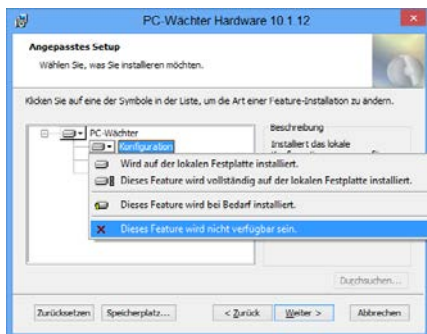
PC-Wächter Hardware 10.1.12

Angepasstes Setup
Wählen Sie, was Sie installieren möchten.

Klicken Sie auf eine der Symbole in der Liste, um die Art einer Feature-Installation zu ändern.

PC-Wächter
Konfiguration

Beschreibung
Installiert das lokale

Wird auf der lokalen Festplatte installiert.
Dieses Feature wird vollständig auf der lokalen Festplatte installiert.
Dieses Feature wird bei Bedarf installiert.
Dieses Feature wird nicht verfügbar sein.

Durchsuchen...

Zurücksetzen
Speicherplatz...
< Zurück
Weiter >
Abbrechen